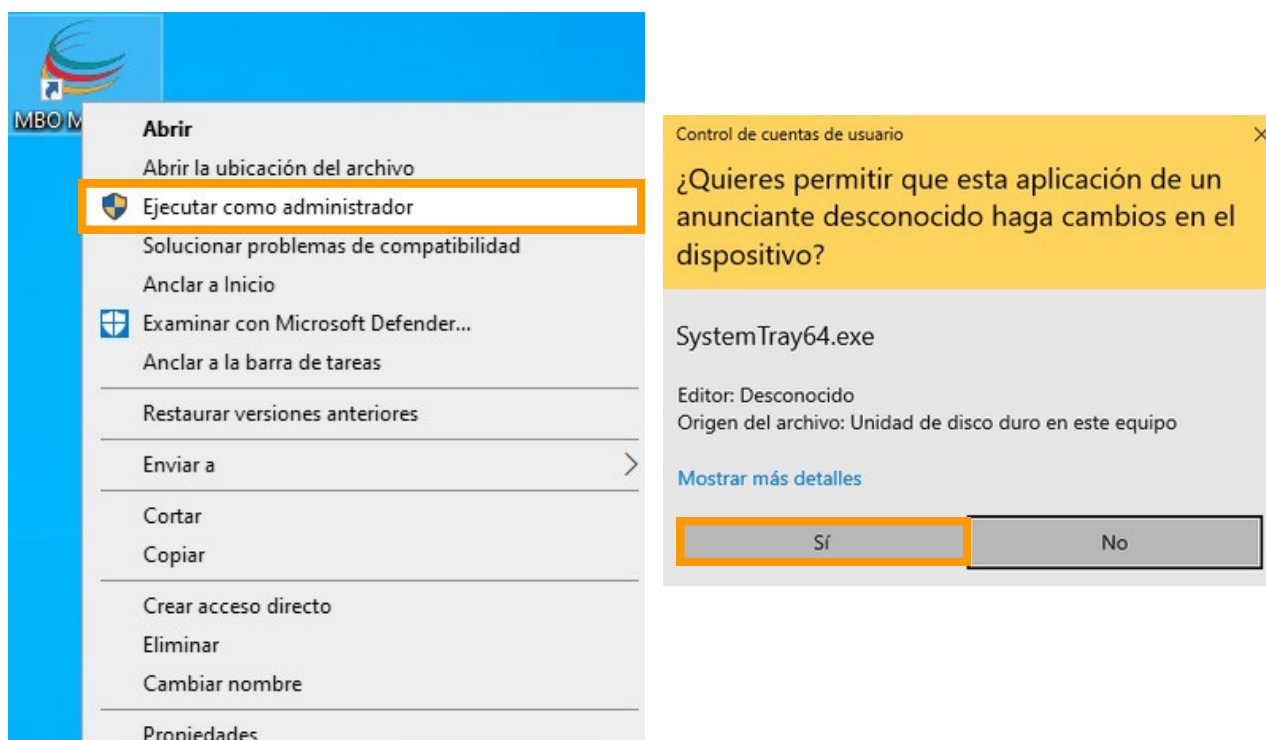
MBO M

Abrir
Abrir la ubicación del archivo
Ejecutar como administrador
Solucionar problemas de compatibilidad
Anclar a Inicio
Examinar con Microsoft Defender...
Anclar a la barra de tareas
Restaurar versiones anteriores
Enviar a
Cortar
Copiar
Crear acceso directo
Eliminar
Cambiar nombre
Propiedades

Control de cuentas de usuario

×

¿Quieres permitir que esta aplicación de un anunciante desconocido haga cambios en el dispositivo?

SystemTray64.exe

Editor: Desconocido
Origen del archivo: Unidad de disco duro en este equipo

Mostrar más detalles

Sí

No